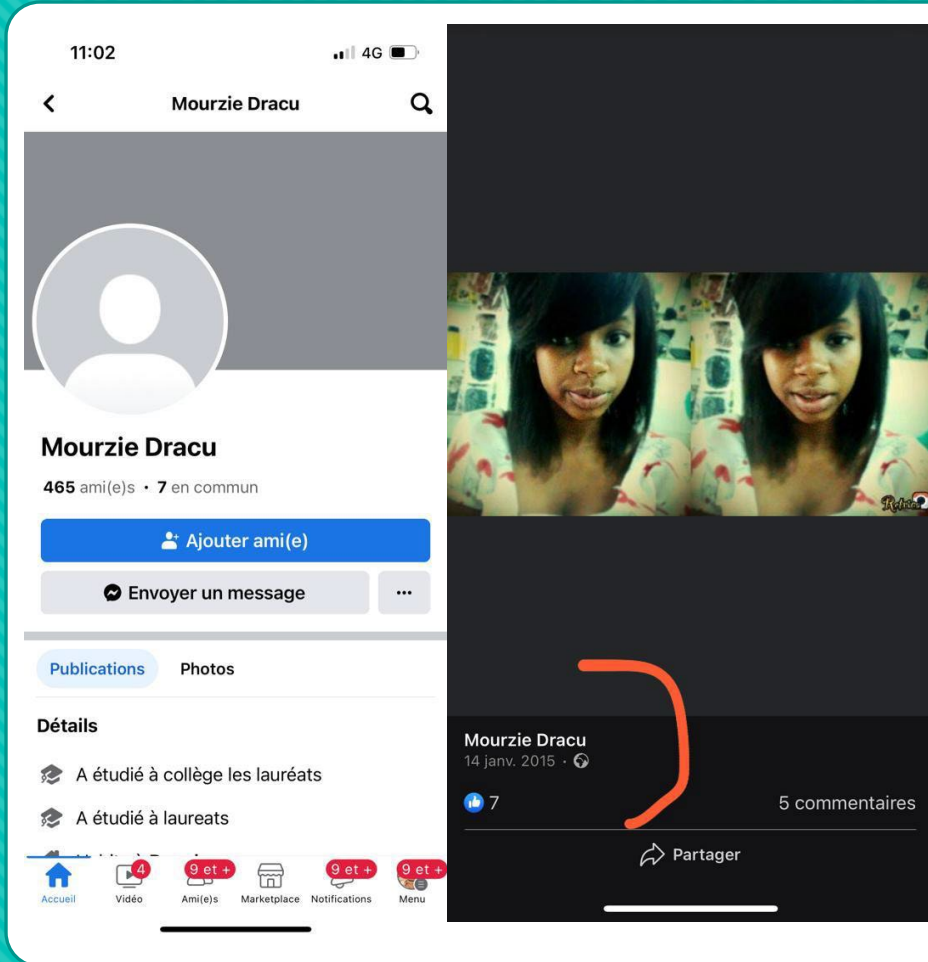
11:02

4G

Mourzie Dracu

Mourzie Dracu

465 ami(e)s · 7 en commun

Ajouter ami(e)

Envoyer un message

...

Publications Photos

Détails

A étudié à collège les lauréats

A étudié à laureats

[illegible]

Accueil 4 Vidéo 9 et + Ami(e)s Marketplace 9 et + Notifications 9 et + Menu

Mourzie Dracu
14 janv. 2015 ·

7

5 commentaires

Partager